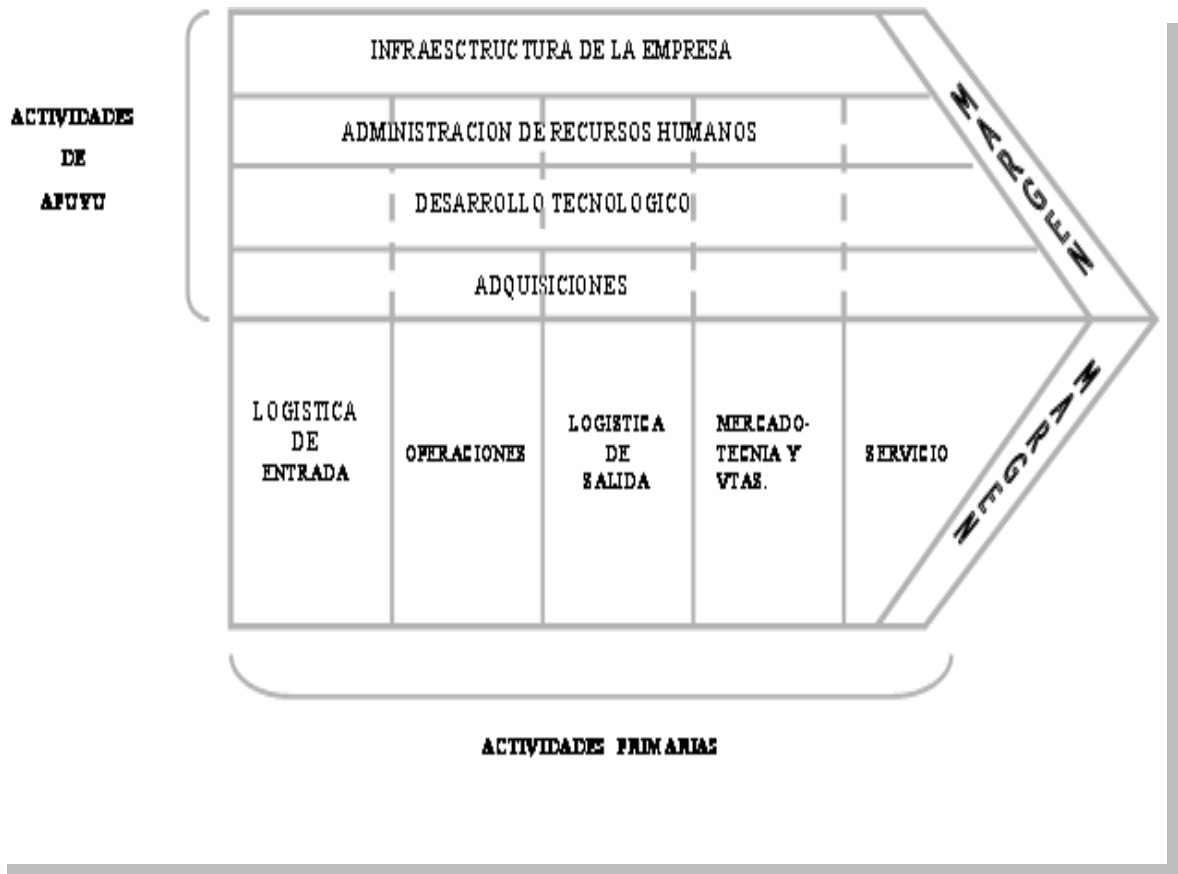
ACTIVIDADES
DE
APOYO

INFRAESTRUCTURA DE LA EMPRESA

ADMINISTRACION DE RECURSOS HUMANOS

DESARROLLO TECNOLOGICO

ADQUISICIONES

MARGEN

LOGISTICA DE ENTRADA

OPERACIONES

LOGISTICA DE SALIDA

MERCADOTECNIA Y VTAS.

SERVICIO

MARGEN

ACTIVIDADES PRIMARIAS